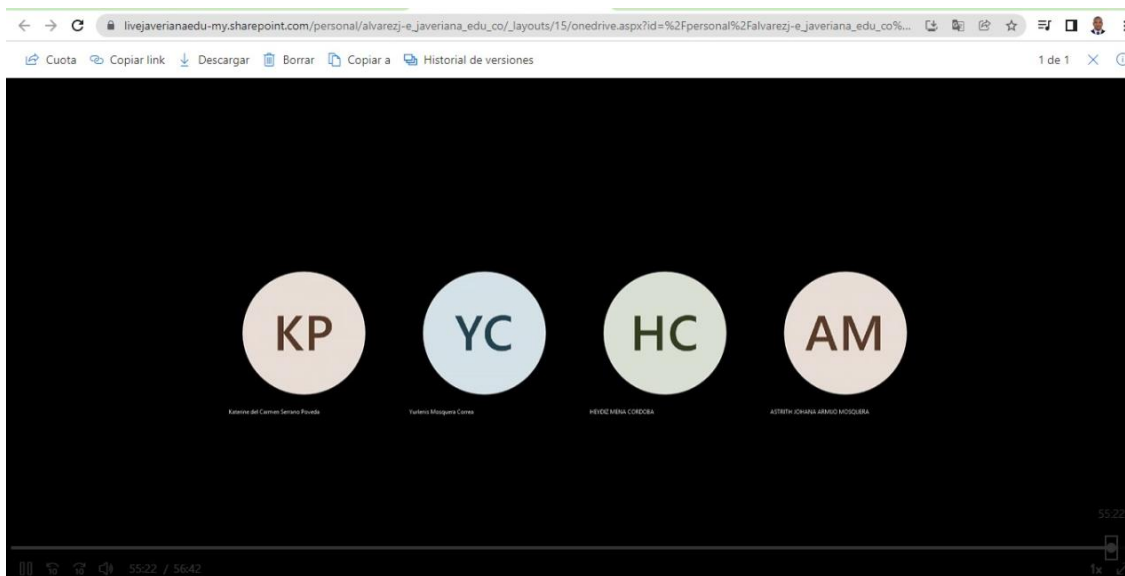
livejaverianaedu-my.sharepoint.com/personal/alvarezj-e_javeriana_edu_co/_layouts/15/onedrive.aspx?id=%2Fpersonal%2Falvarezj-e_javeriana_edu_co%...

Cuota   Copiar link   Descargar   Borrar   Copiar a   Historial de versiones   1 de 1

KP
Katerine del Carmen Serrano Poveda

YC
Yurleiss Mosquera Correa

HC
HEYDIZ MENA CORDOBA

AM
ASTRITH JOHANA ARMIJO MOSQUERA

55:22

55:22 / 56:42

1x